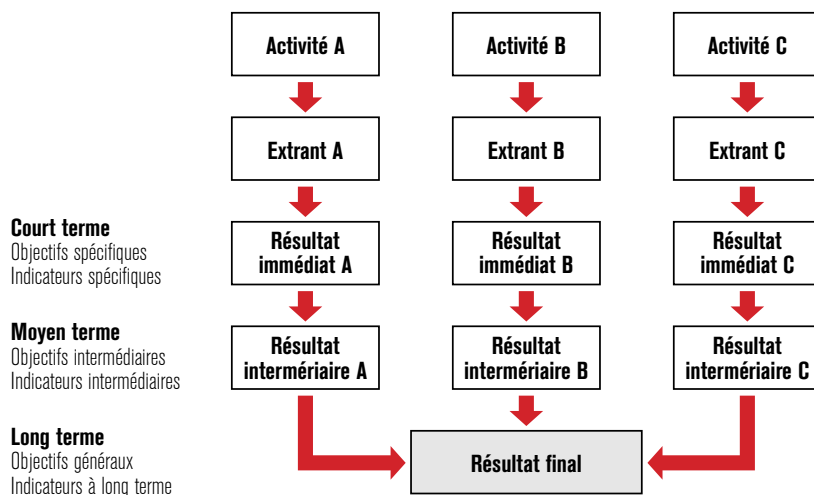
Activité A

Activité B

Activité C

Extrant A

Extrant B

Extrant C

Court terme
Objectifs spécifiques
Indicateurs spécifiques

Résultat immédiat A

Résultat immédiat B

Résultat immédiat C

Moyen terme
Objectifs intermédiaires
Indicateurs intermédiaires

Résultat intermériaire A

Résultat intermériaire B

Résultat intermériaire C

Long terme
Objectifs généraux
Indicateurs à long terme

Résultat final